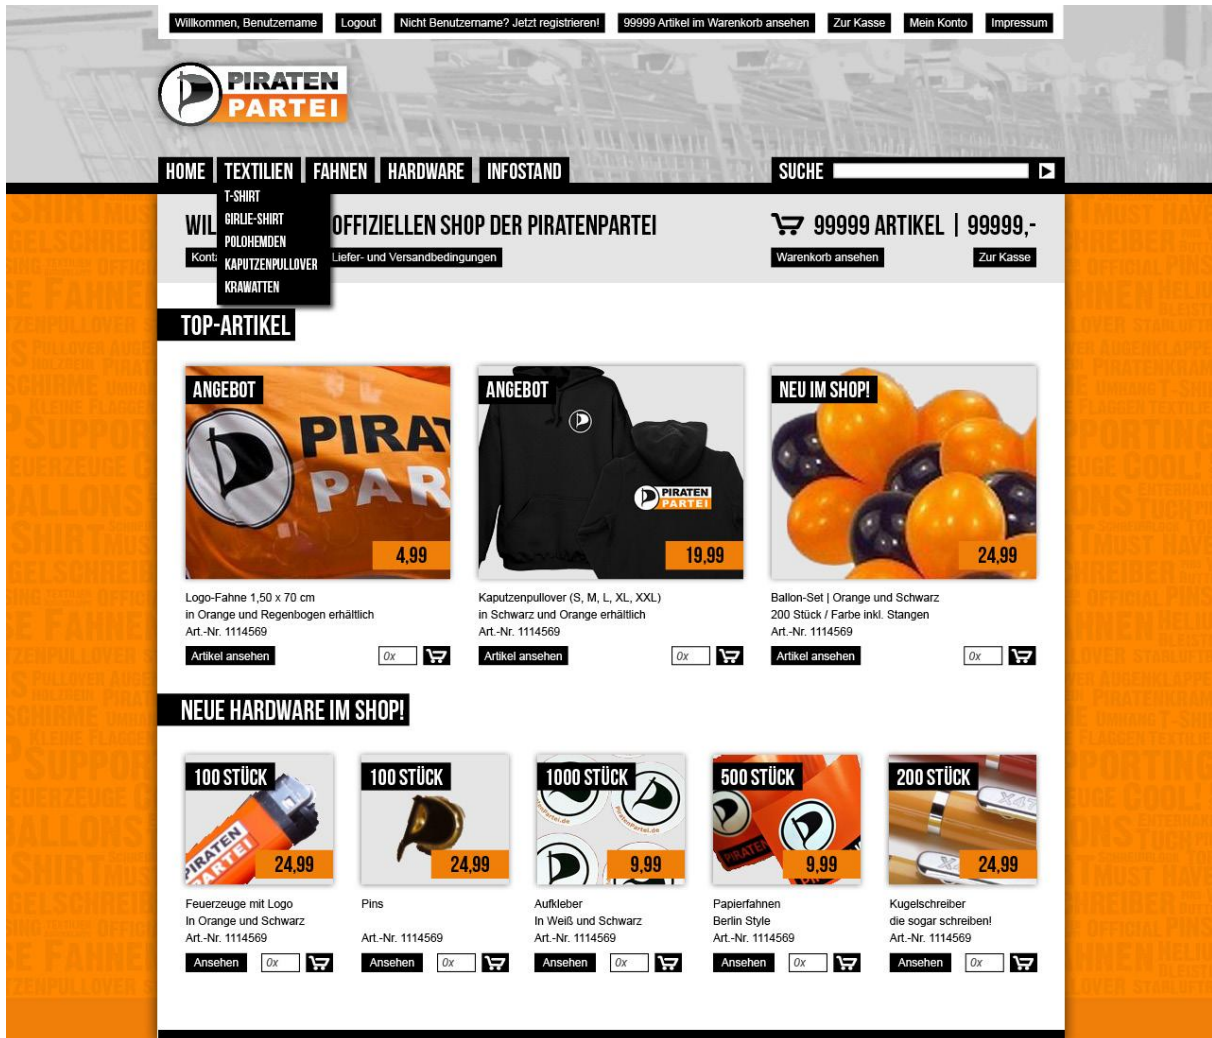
Willkommen, Benutzername | Logout | Nicht Benutzername? Jetzt registrieren! | 99999 Artikel im Warenkorb ansehen | Zur Kasse | Mein Konto | Impressum

PIRATEN PARTEI

HOME | TEXTILIEN | FAHNEN | HARDWARE | INFOSTAND

SUCHE

T-SHIRT
GIRLIE-SHIRT
POLOHEMDEN
KAPUTZENPULLOVER
KRAWATTEN

WIL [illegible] OFFIZIELLEN SHOP DER PIRATENPARTEI

Kont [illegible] Liefer- und Versandbedingungen

99999 ARTIKEL | 99999,-

Warenkorb ansehen
Zur Kasse

TOP-ARTIKEL

ANGEBOT
4,99
Logo-Fahne 1,50 x 70 cm
in Orange und Regenbogen erhältlich
Art.-Nr. 1114569
Artikel ansehen
0x

ANGEBOT
PIRATEN PARTEI
19,99
Kaputzenpullover (S, M, L, XL, XXL)
in Schwarz und Orange erhältlich
Art.-Nr. 1114569
Artikel ansehen
0x

NEU IM SHOP!
24,99
Ballon-Set | Orange und Schwarz
200 Stück / Farbe inkl. Stangen
Art.-Nr. 1114569
Artikel ansehen
0x

NEUE HARDWARE IM SHOP!

100 STÜCK
24,99
Feuerzeuge mit Logo
In Orange und Schwarz
Art.-Nr. 1114569
Ansehen
0x

100 STÜCK
24,99
Pins
Art.-Nr. 1114569
Ansehen
0x

1000 STÜCK
9,99
Aufkleber
In Weiß und Schwarz
Art.-Nr. 1114569
Ansehen
0x

500 STÜCK
9,99
Papierfahnen
Berlin Style
Art.-Nr. 1114569
Ansehen
0x

200 STÜCK
24,99
Kugelschreiber
die sogar schreiben!
Art.-Nr. 1114569
Ansehen
0x